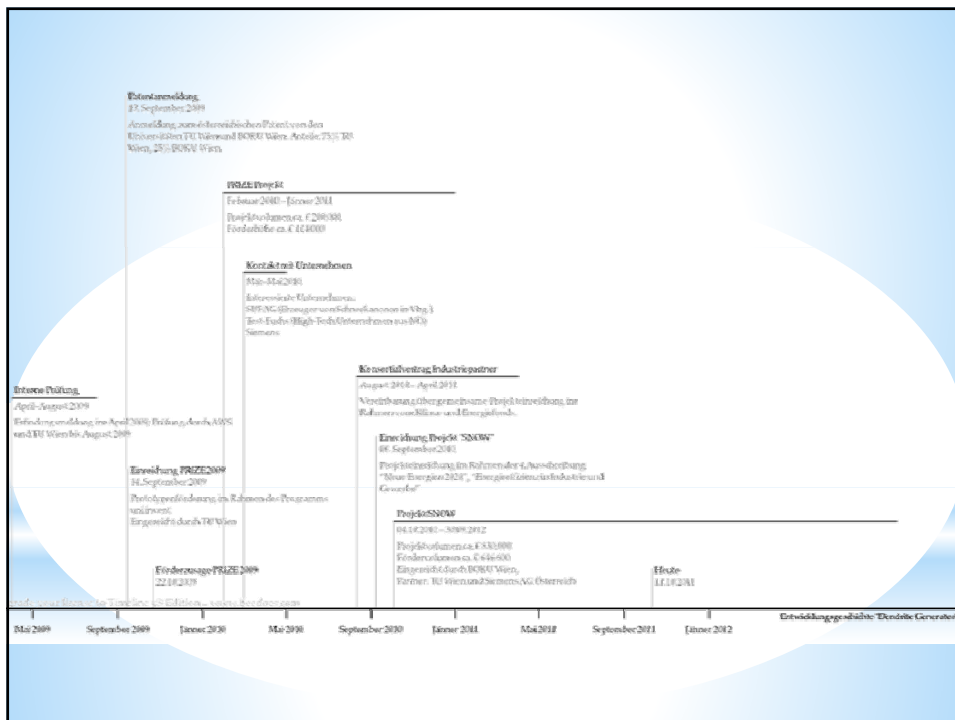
Patentanmeldung
17. September 2009
Anmeldung zum österreichischen Patent von den Universitäten TU Wien und BOKU Wien. Anteile: 75% TU Wien, 25% BOKU Wien.

PRIZE Projekt
Februar 2010 – Jänner 2011
Projektvolumen ca. € 200.000
Förderhöhe ca. € 160.000

Kontakt mit Unternehmen
März-Mai 2010
Interessierte Unternehmen:
SUFAG (Erzeuger von Schneekanonen in Vbg.)
Test-Fuchs (High-Tech Unternehmen aus NÖ)
Siemens

Konsortialvertrag Industriepartner
August 2010 – April 2011
Vereinbarung über gemeinsame Projekteinreichung im Rahmen von Klima- und Energiefonds.

Interne Prüfung
April-August 2009
Erfindungsmeldung im April 2009, Prüfung durch AWS und TU Wien bis August 2009

Einreichung Projekt "SNOW"
06. September 2010
Projekteinreichung im Rahmen der 4. Ausschreibung "Neue Energien 2020", "Energieeffizienz in Industrie und Gewerbe"

Einreichung PRIZE 2009
14. September 2009
Projekteinreichung im Rahmen des Programms uni:invent
Eingereicht durch TU Wien

Projekt SNOW
04.10.2010 – 30.09.2012
Projektvolumen ca. € 830.000
Förderungvolumen ca. € 616.600
Eingereicht durch BOKU Wien,
Partner: TU Wien und Siemens AG Österreich

Förderzusage PRIZE 2009
22.10.2009

Heute
17.10.2011

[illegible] Timeline © Edition – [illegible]

Mai 2009 | September 2009 | Jänner 2010 | Mai 2010 | September 2010 | Jänner 2011 | Mai 2011 | September 2011 | Jänner 2012

Entwicklungsgeschichte "Dendrite Generator"